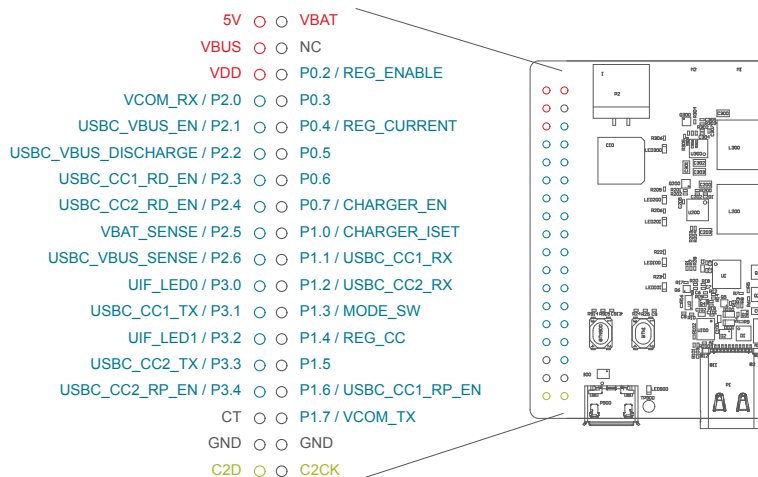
5V VBAT
VBUS NC
VDD P0.2 / REG_ENABLE
VCOM_RX / P2.0 P0.3
USBC_VBUS_EN / P2.1 P0.4 / REG_CURRENT
USBC_VBUS_DISCHARGE / P2.2 P0.5
USBC_CC1_RD_EN / P2.3 P0.6
USBC_CC2_RD_EN / P2.4 P0.7 / CHARGER_EN
VBAT_SENSE / P2.5 P1.0 / CHARGER_ISET
USBC_VBUS_SENSE / P2.6 P1.1 / USBC_CC1_RX
UIF_LED0 / P3.0 P1.2 / USBC_CC2_RX
USBC_CC1_TX / P3.1 P1.3 / MODE_SW
UIF_LED1 / P3.2 P1.4 / REG_CC
USBC_CC2_TX / P3.3 P1.5
USBC_CC2_RP_EN / P3.4 P1.6 / USBC_CC1_RP_EN
CT P1.7 / VCOM_TX
GND GND
C2D C2CK